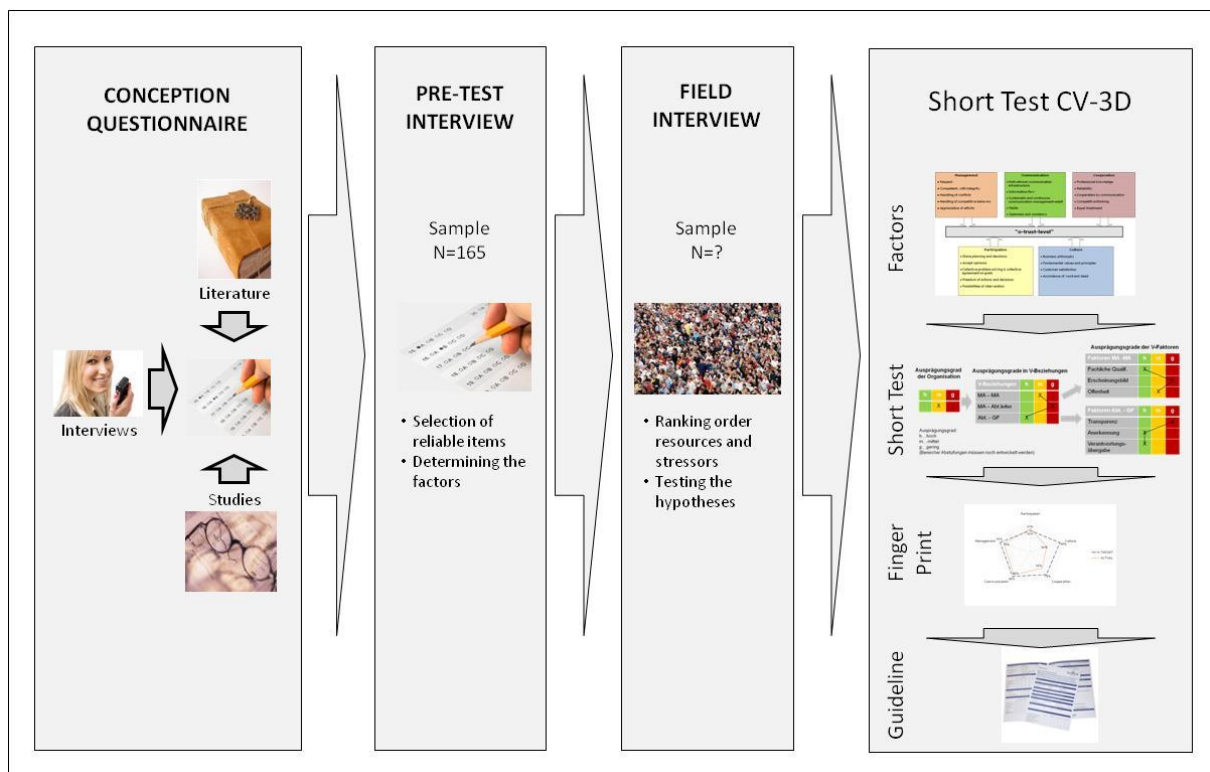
CONCEPTION QUESTIONNAIRE

Literature

Interviews

Studies

PRE-TEST INTERVIEW

Sample
N=165

• Selection of reliable items
• Determining the factors

FIELD INTERVIEW

Sample
N=?

• Ranking order resources and stressors
• Testing the hypotheses

Short Test CV-3D

Factors

Management

Communication

Cooperation

"v-trust-level"

Participation

Culture

Short Test

Ausprägungsgrad der Organisation

Ausprägungsgrade in V-Beziehungen

Ausprägungsgrade der V-Faktoren

| V-Beziehungen | h | m | g |
|---|---|---|---|
| MA – MA | | | |
| MA – Abt.leiter | | | |
| MA – GP | | | |

| Faktoren MA - MA | h | m | g |
|---|---|---|---|
| Fachliche Qualif. | | | |
| Erscheinungsbild | | | |
| Offenheit | | | |

| Faktoren MA - GP | h | m | g |
|---|---|---|---|
| Transparenz | | | |
| Anerkennung | | | |
| Verantwortungs-übergabe | | | |

Ausprägungsgrad
h ... hoch
m ... mittel
g ... gering
(Bereiche/ Abstufungen müssen noch entwickelt werden)

Finger Print

Participation

Culture

Cooperation

Communication

Management

Guideline